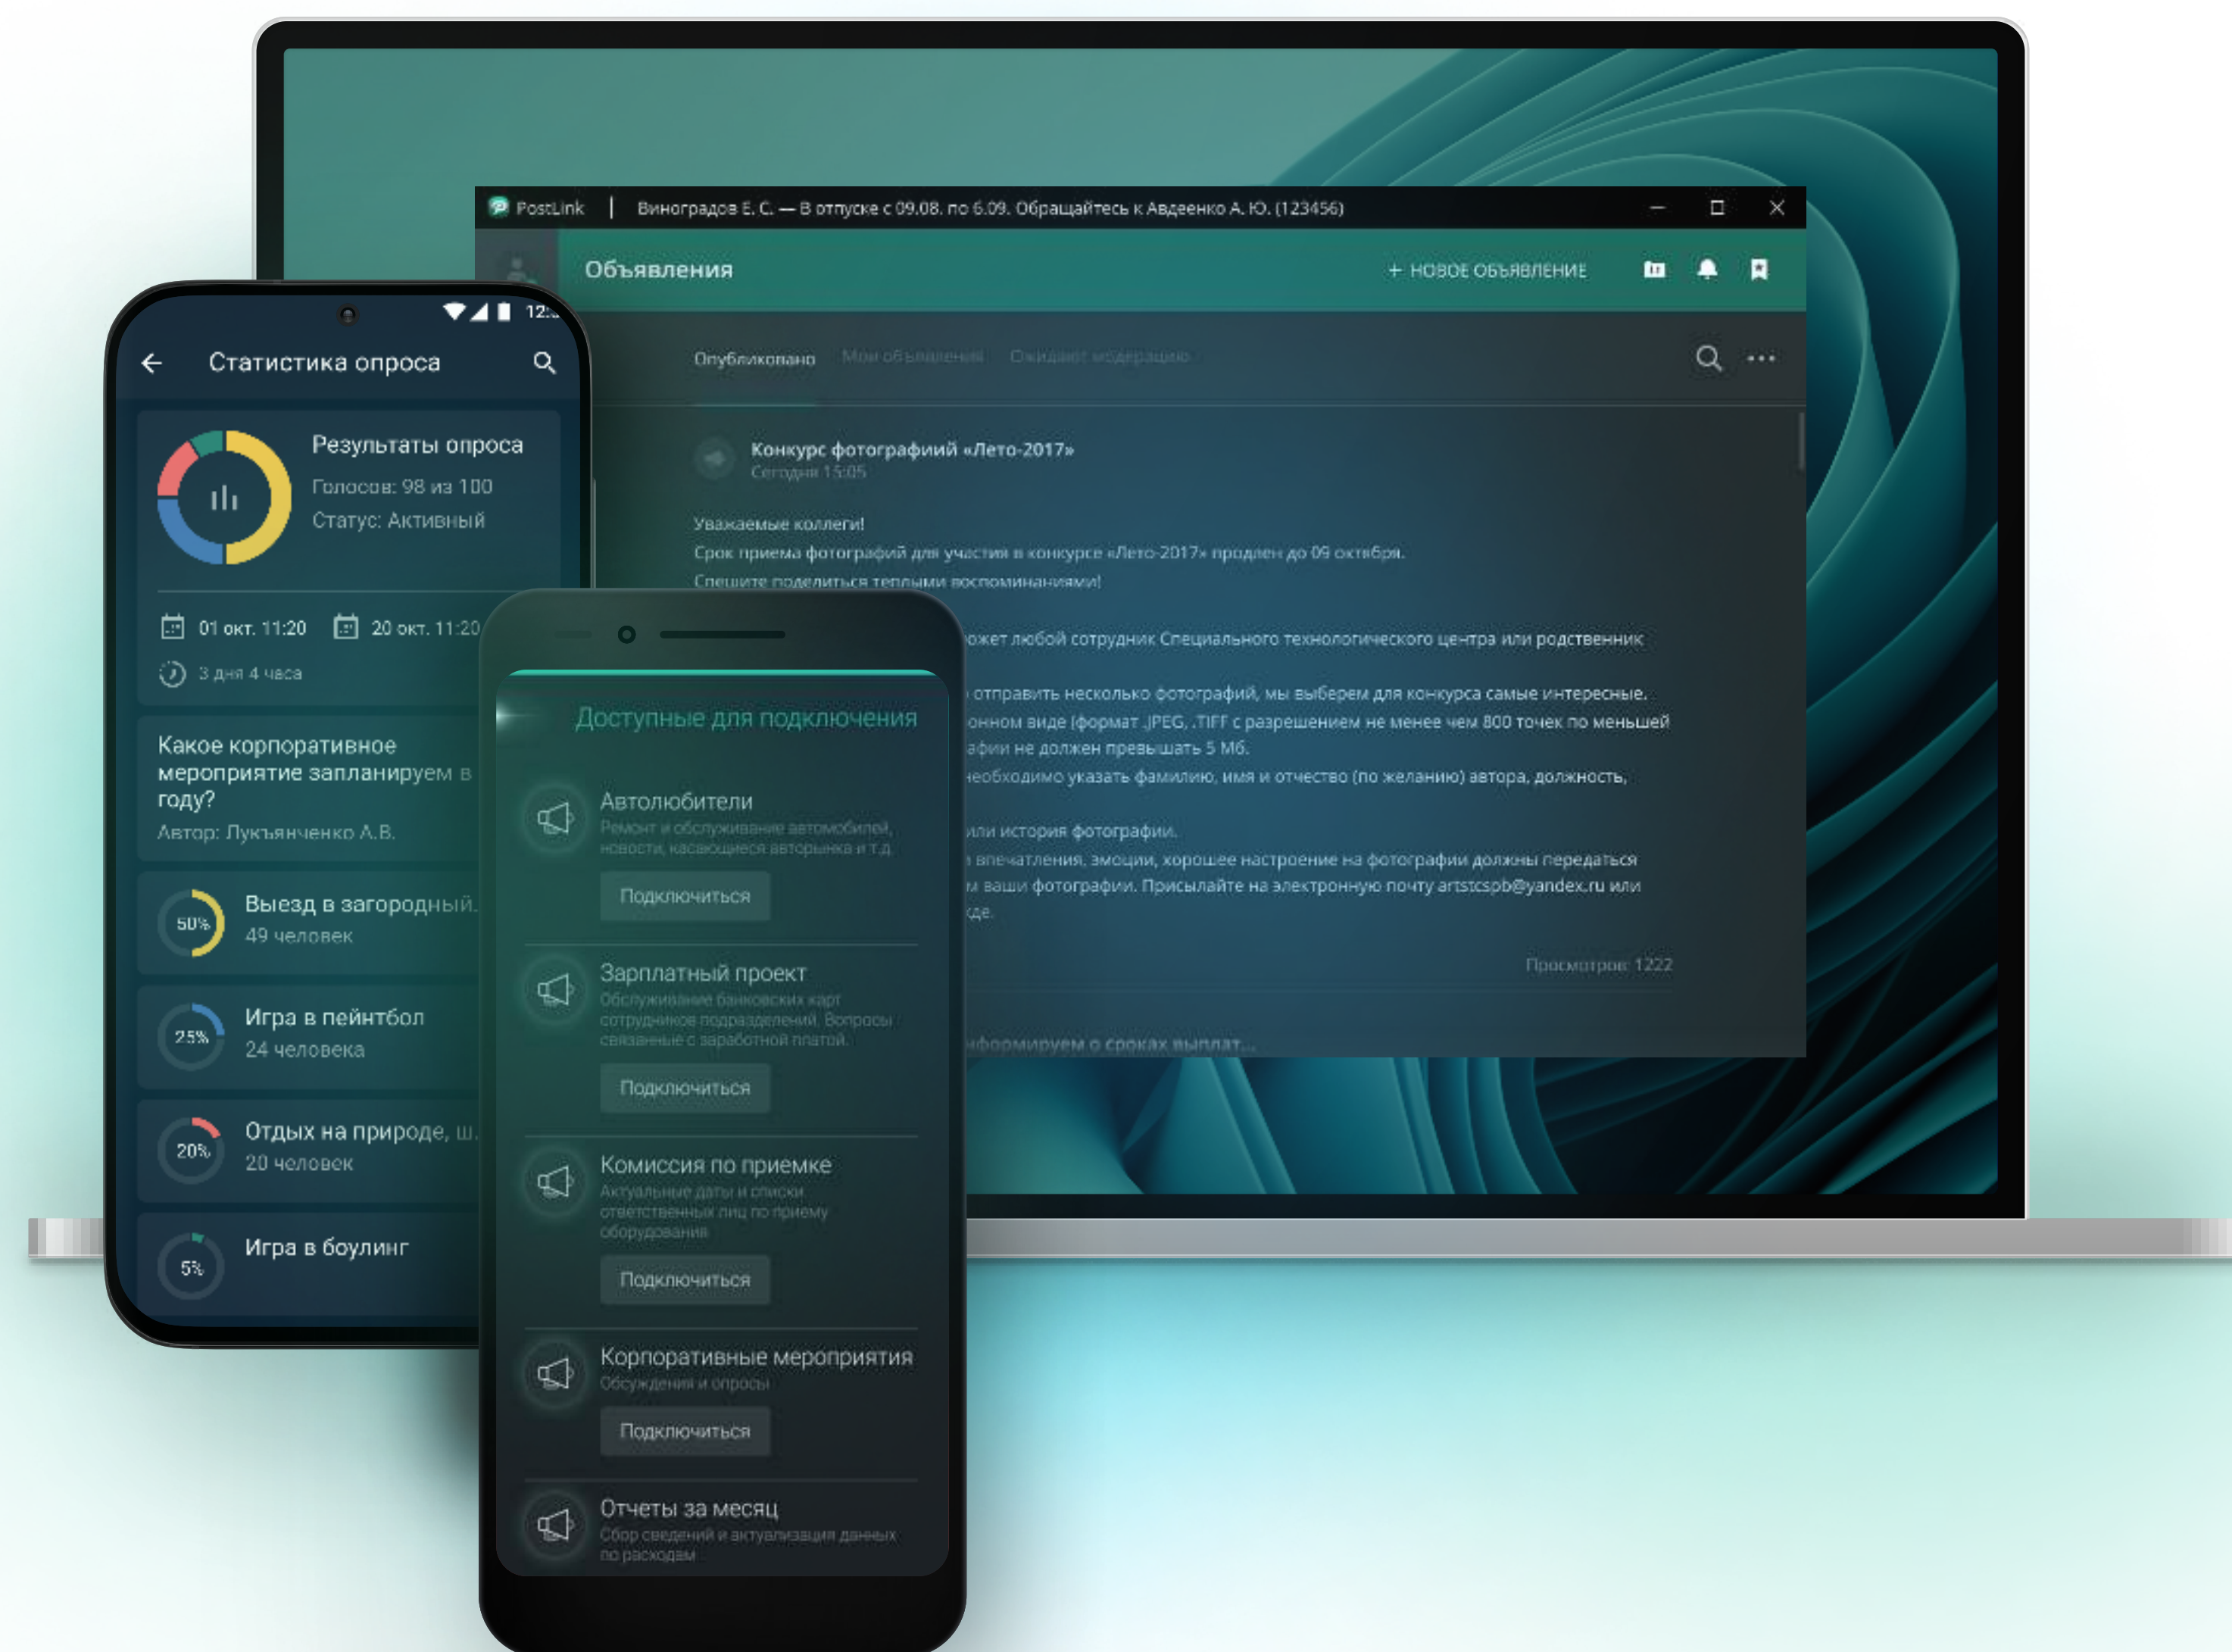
PostLink | Виноградов Е. С. — В отпуске с 09.08. по 6.09. Обращайтесь к Авдеенко А. Ю. (123456)

Объявления

+ НОВОЕ ОБЪЯВЛЕНИЕ

Опубликовано Мои объявления Ожидают модерацию

Конкурс фотографий «Лето-2017»
Сегодня 15:05

Уважаемые коллеги!
Срок приема фотографий для участия в конкурсе «Лето-2017» продлен до 09 октября.
Спешите поделиться теплыми воспоминаниями!

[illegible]ожет любой сотрудник Специального технологического центра или родственник

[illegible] отправить несколько фотографий, мы выберем для конкурса самые интересные.
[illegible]онном виде (формат .JPEG, .TIFF с разрешением не менее чем 800 точек по меньшей
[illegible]афии не должен превышать 5 Мб.
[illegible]необходимо указать фамилию, имя и отчество (по желанию) автора, должность,

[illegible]или история фотографии.
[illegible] впечатления, эмоции, хорошее настроение на фотографии должны передаться
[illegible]м ваши фотографии. Присылайте на электронную почту artstcspb@yandex.ru или
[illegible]кде.

Просмотров: 1222

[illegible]нформируем о сроках выплат...

12:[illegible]

Статистика опроса

Результаты опроса
Голосов: 98 из 100
Статус: Активный

01 окт. 11:20 20 окт. 11:20
3 дня 4 часа

Какое корпоративное мероприятие запланируем в году?
Автор: Лукъянченко А.В.

50% Выезд в загородный...
49 человек

25% Игра в пейнтбол
24 человека

20% Отдых на природе, ш...
20 человек

5% Игра в боулинг

Доступные для подключения

Автолюбители
Ремонт и обслуживание автомобилей, новости, касающиеся авторынка и т.д.
Подключиться

Зарплатный проект
Обслуживание банковских карт сотрудников подразделений. Вопросы связанные с заработной платой.
Подключиться

Комиссия по приемке
Актуальные даты и списки ответственных лиц по приему оборудования
Подключиться

Корпоративные мероприятия
Обсуждения и опросы
Подключиться

Отчеты за месяц
Сбор сведений и актуализация данных по расходам